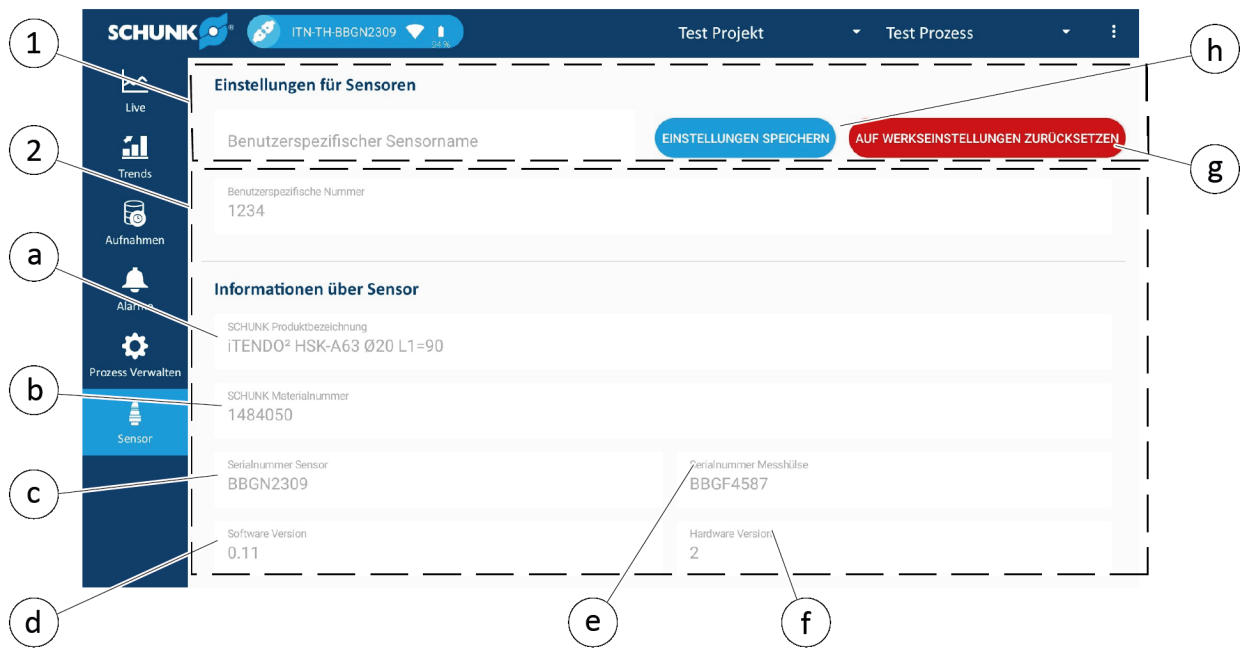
SCHUNK ITN-TH-BBGN2309 94 %

Test Projekt

Test Prozess

1

h

Live

Einstellungen für Sensoren

Benutzerspezifischer Sensorname

EINSTELLUNGEN SPEICHERN

AUF WERKSEINSTELLUNGEN ZURÜCKSETZEN

2

g

Trends

Benutzerspezifische Nummer
1234

Aufnahmen

a

Alarme

Informationen über Sensor

SCHUNK Produktbezeichnung
iTENDO² HSK-A63 Ø20 L1=90

Prozess Verwalten

b

SCHUNK Materialnummer
1484050

Sensor

c

Serialnummer Sensor
BBGN2309

Serialnummer Messhülse
BBGF4587

Software Version
0.11

Hardware Version
2

d

e

f